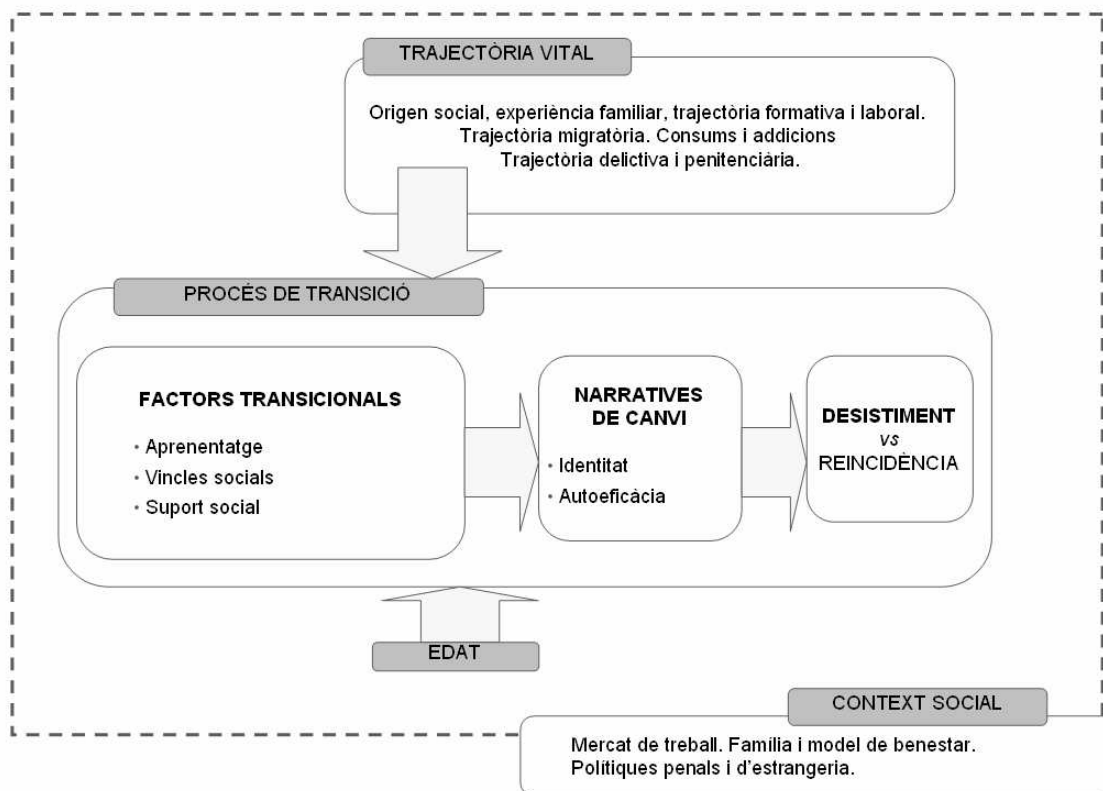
TRAJECTÒRIA VITAL

Origen social, experiència familiar, trajectòria formativa i laboral.
Trajectòria migratòria. Consums i addicions
Trajectòria delictiva i penitenciària.

PROCÉS DE TRANSICIÓ

FACTORS TRANSICIONALS

• Aprenentatge
• Vincles socials
• Suport social

NARRATIVES DE CANVI

• Identitat
• Autoeficàcia

DESISTIMENT
*vs*
REINCIDÈNCIA

EDAT

CONTEXT SOCIAL

Mercat de treball. Familia i model de benestar.
Politiques penals i d'estrangeria.